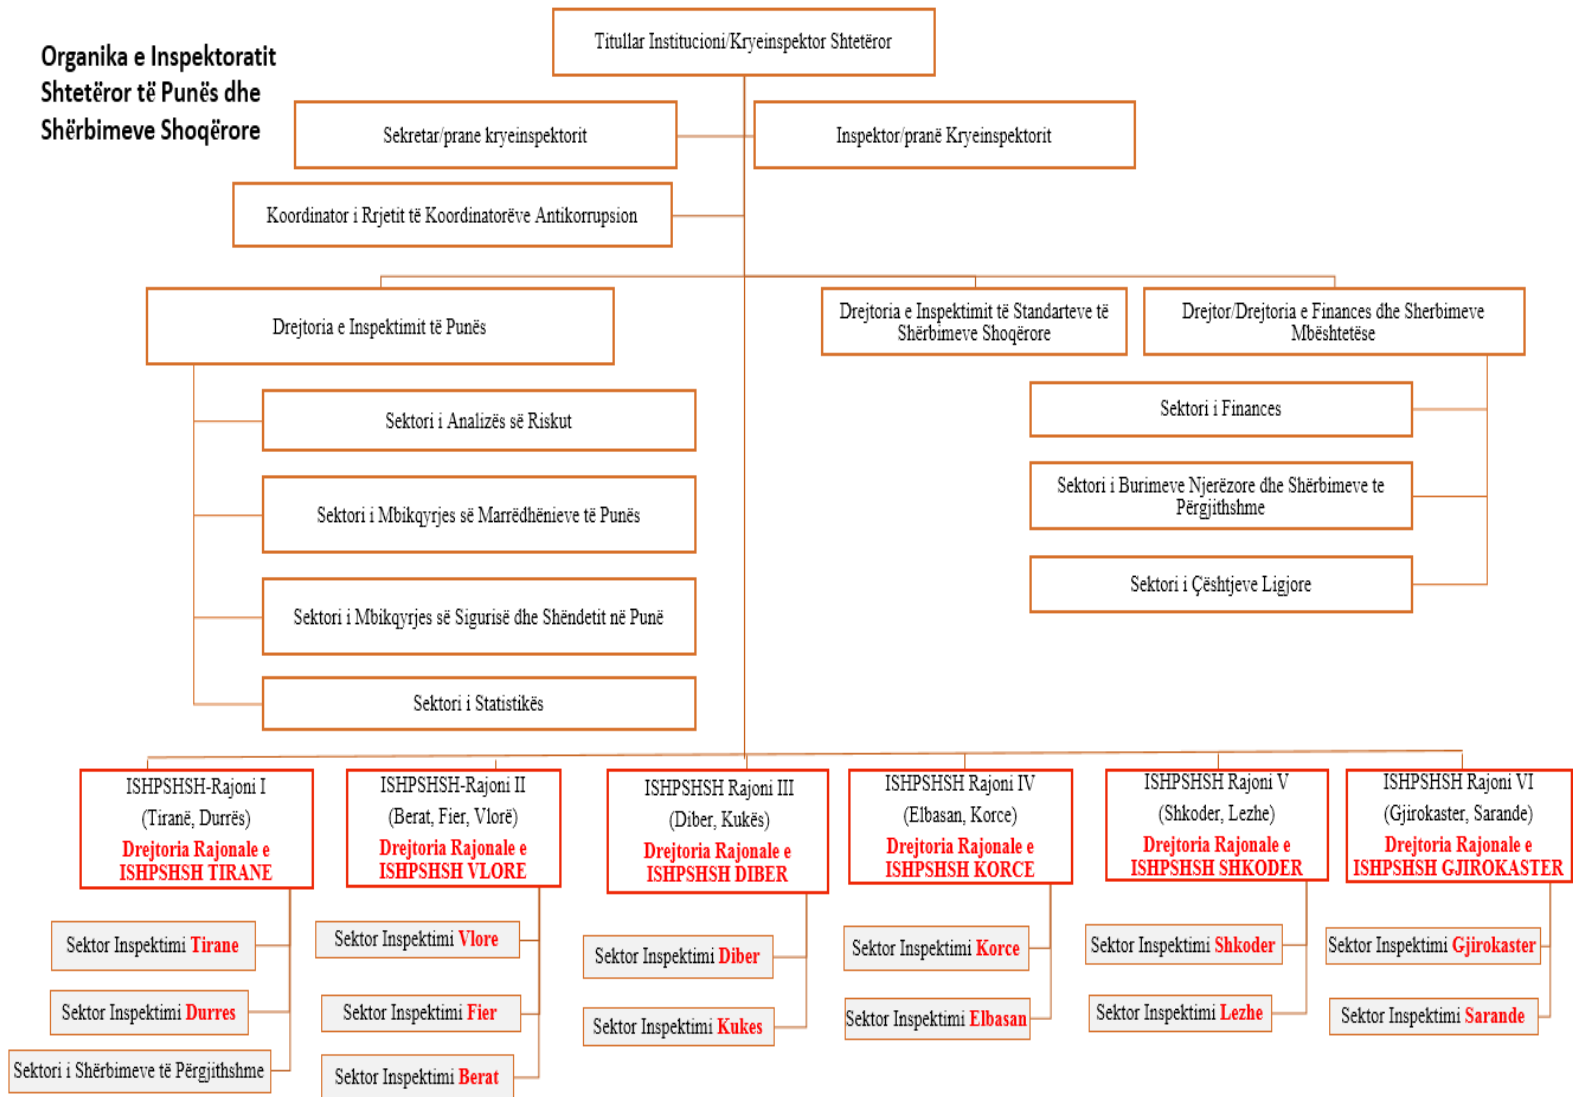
Organika e Inspektoratit Shtetëror të Punës dhe Shërbimeve Shoqërore

Titullar Institucioni/Kryeinspektor Shtetëror

Sekretar/prane kryeinspektorit

Inspektor/pranë Kryeinspektorit

Koordinator i Rrjetit të Koordinatorëve Antikorrupsion

Drejtoria e Inspektimit të Punës

Drejtoria e Inspektimit të Standarteve të Shërbimeve Shoqërore

Drejtor/Drejtoria e Finances dhe Sherbimeve Mbështetëse

Sektori i Analizës së Riskut

Sektori i Mbikqyrjes së Marrëdhënieve të Punës

Sektori i Mbikqyrjes së Sigurisë dhe Shëndetit në Punë

Sektori i Statistikës

Sektori i Finances

Sektori i Burimeve Njerëzore dhe Shërbimeve te Përgjithshme

Sektori i Çështjeve Ligjore

ISHPSHSH-Rajoni I (Tiranë, Durrës) Drejtoria Rajonale e ISHPSHSH TIRANE

ISHPSHSH-Rajoni II (Berat, Fier, Vlorë) Drejtoria Rajonale e ISHPSHSH VLORE

ISHPSHSH Rajoni III (Diber, Kukës) Drejtoria Rajonale e ISHPSHSH DIBER

ISHPSHSH Rajoni IV (Elbasan, Korce) Drejtoria Rajonale e ISHPSHSH KORCE

ISHPSHSH Rajoni V (Shkoder, Lezhe) Drejtoria Rajonale e ISHPSHSH SHKODER

ISHPSHSH Rajoni VI (Gjirokaster, Sarande) Drejtoria Rajonale e ISHPSHSH GJIROKASTER

Sektor Inspektimi Tirane

Sektor Inspektimi Durres

Sektori i Shërbimeve të Përgjithshme

Sektor Inspektimi Vlore

Sektor Inspektimi Fier

Sektor Inspektimi Berat

Sektor Inspektimi Diber

Sektor Inspektimi Kukes

Sektor Inspektimi Korce

Sektor Inspektimi Elbasan

Sektor Inspektimi Shkoder

Sektor Inspektimi Lezhe

Sektor Inspektimi Gjirokaster

Sektor Inspektimi Sarande